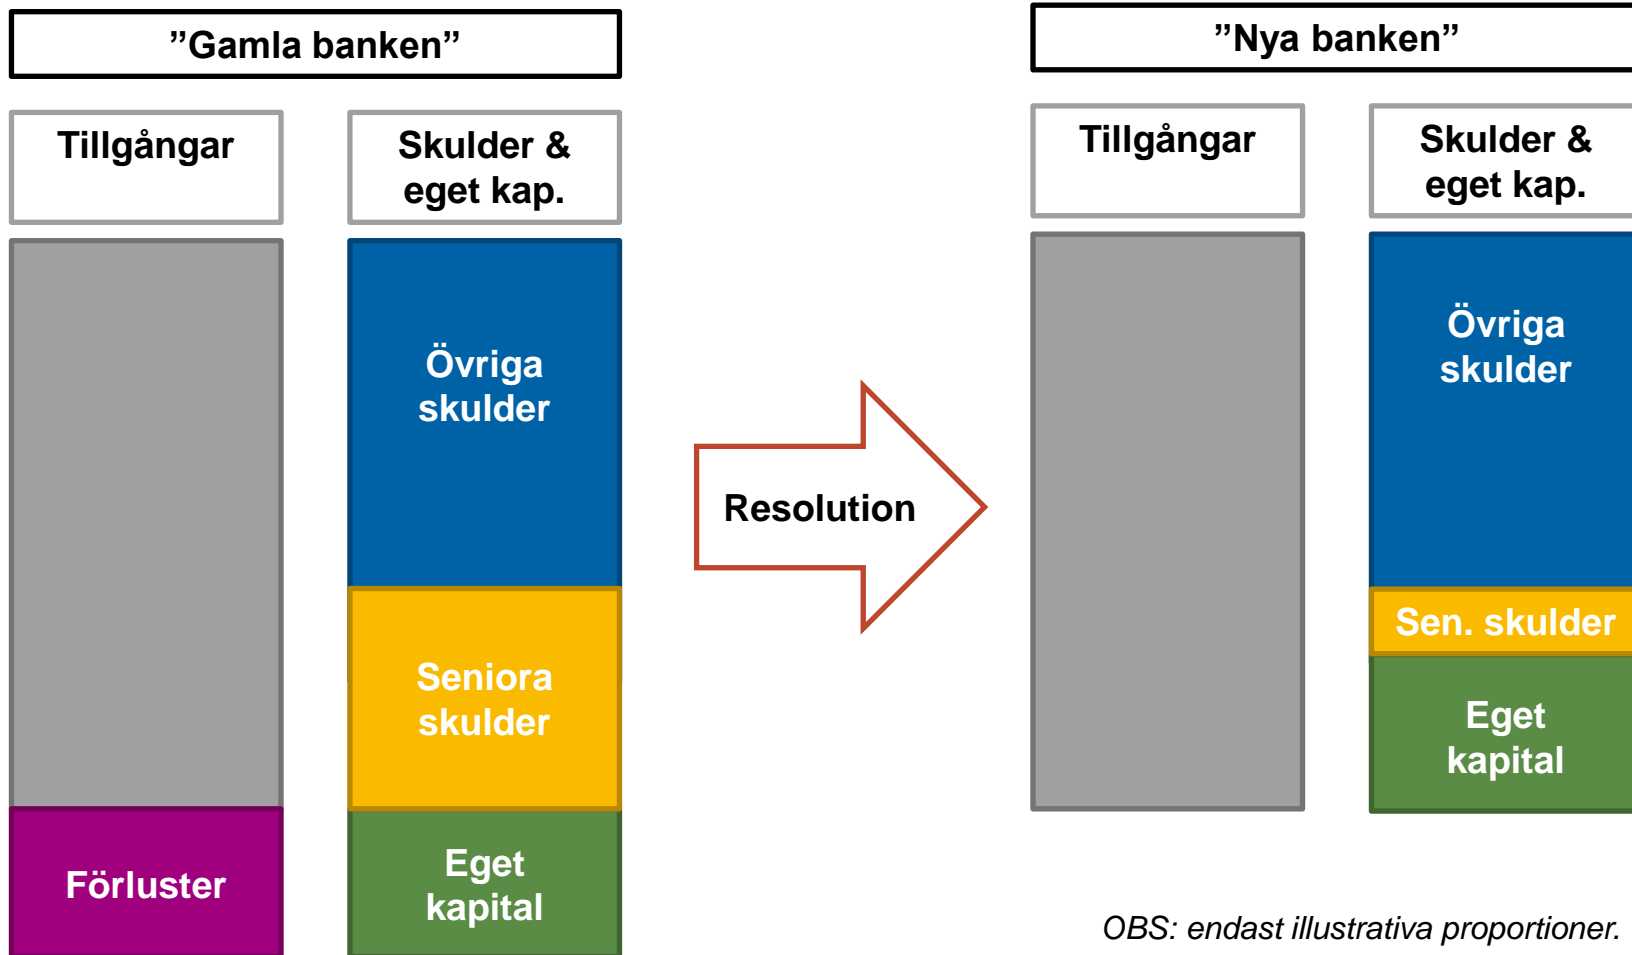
”Gamla banken”

Tillgångar

Skulder & eget kap.

Övriga skulder

Seniora skulder

Eget kapital

Förluster

Resolution

”Nya banken”

Tillgångar

Skulder & eget kap.

Övriga skulder

Sen. skulder

Eget kapital

OBS: endast illustrativa proportioner.